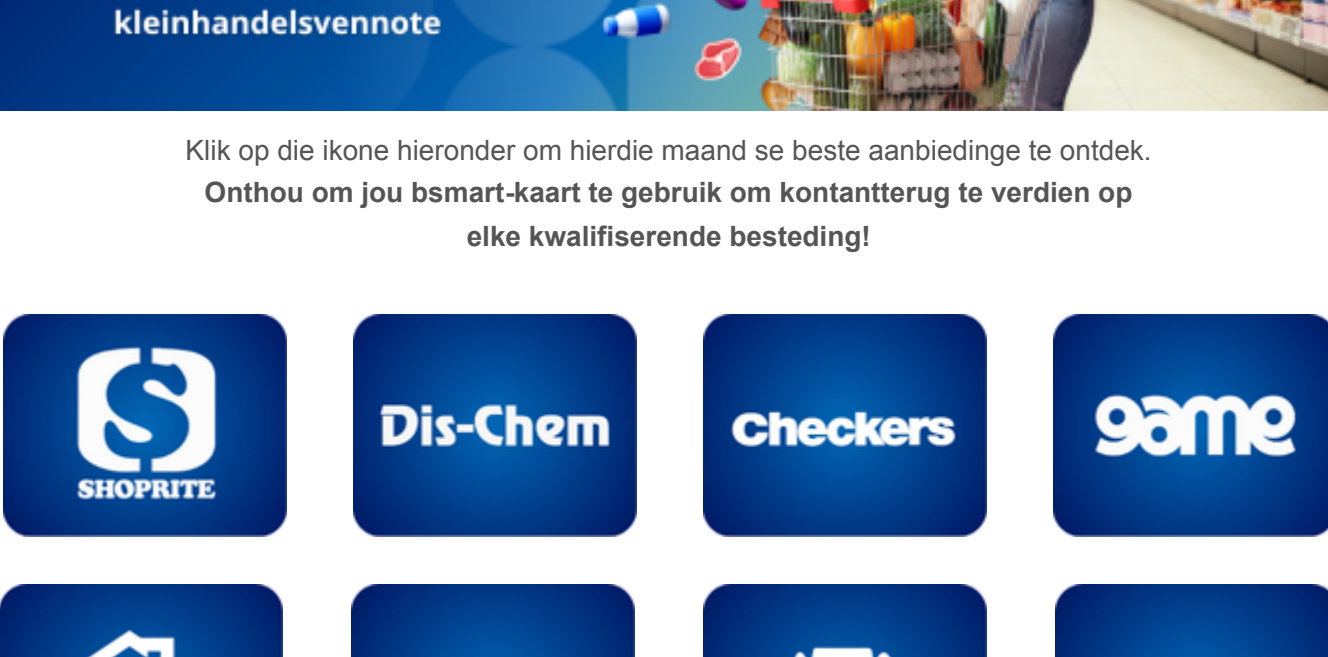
kleinhandelsvennote

Klik op die ikone hieronder om hierdie maand se beste aanbiedinge te ontdek.
**Onthou om jou bsmart-kaart te gebruik om kontantterug te verdien op elke kwalifiserende besteding!**

SHOPRITE

Dis-Chem

Checkers

game